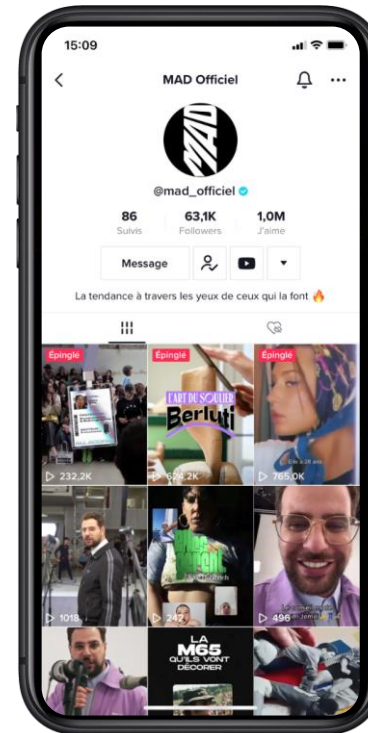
15:09

MAD Officiel

@mad_officiel

86
Suivis

63,1K
Followers

1,0M
J'aime

Message

La tendance à travers les yeux de ceux qui la font 🔥

Épinglé
232,2K

Épinglé
L'ART DU SOULIER
Berluti
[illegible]2K

Épinglé
765,0K

1018

242

496

LA
M65
QU'ILS VONT
DÉCORER